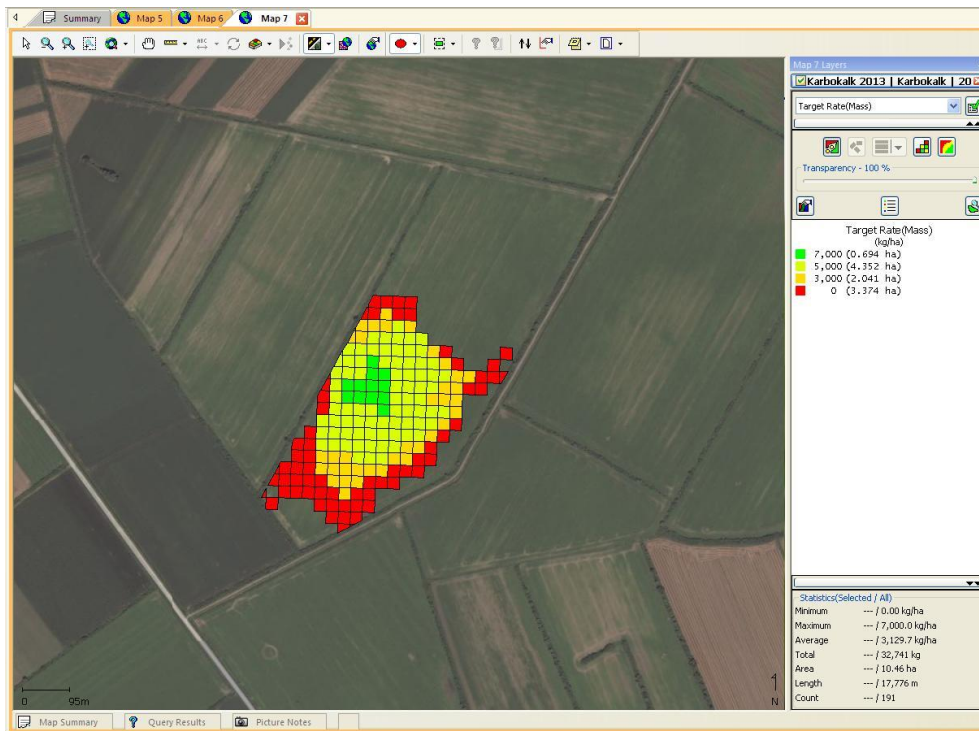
Summary Map 5 Map 6 Map 7

Map 7 Layers
Karbokalk 2013 | Karbokalk | 20
Target Rate(Mass)
Transparency - 100 %

Target Rate(Mass)
(kg/ha)
7,000 (0.694 ha)
5,000 (4.352 ha)
3,000 (2.041 ha)
0 (3.374 ha)

Statistics(Selected / All)
| Minimum | --- / 0.00 kg/ha |
|---|---|
| Maximum | --- / 7,000.0 kg/ha |
| Average | --- / 3,129.7 kg/ha |
| Total | --- / 32,741 kg |
| Area | --- / 10.46 ha |
| Length | --- / 17,776 m |
| Count | --- / 191 |

0 95m

N

Map Summary Query Results Picture Notes